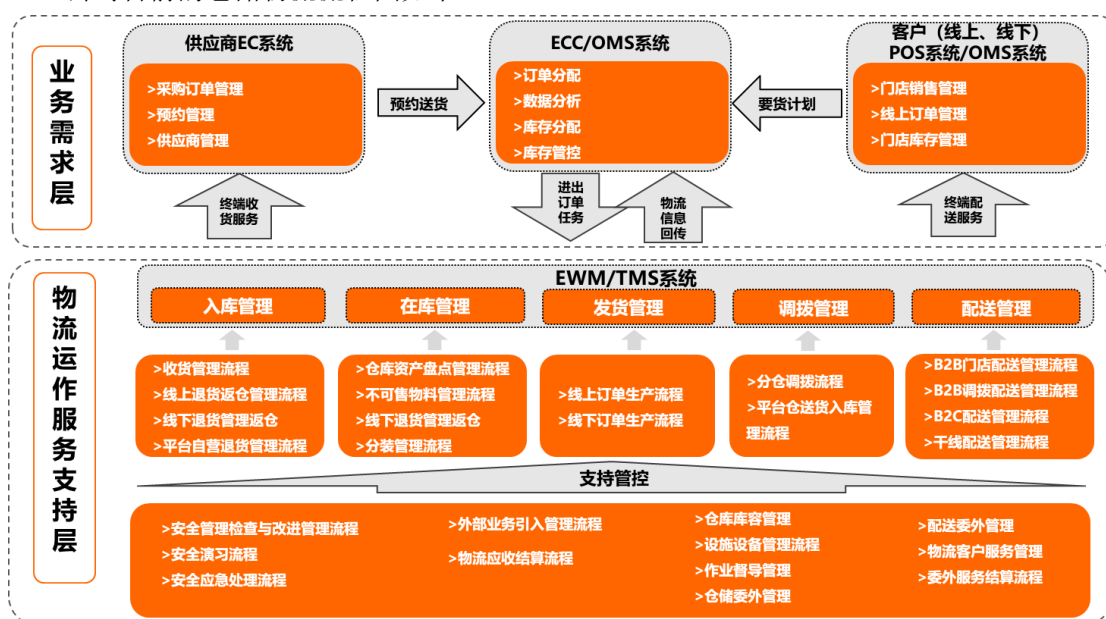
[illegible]

业务需求层

供应商EC系统
>采购订单管理
>预约管理
>供应商管理

预约送货

ECC/OMS系统
>订单分配
>数据分析
>库存分配
>库存管控

要货计划

客户（线上、线下）POS系统/OMS系统
>门店销售管理
>线上订单管理
>门店库存管理

终端收货服务

进出订单任务

物流信息回传

终端配送服务

物流运作服务支持层

EWM/TMS系统
入库管理
在库管理
发货管理
调拨管理
配送管理

>收货管理流程
>线上退货返仓管理流程
>线下退货管理返仓
>平台自营退货管理流程

>仓库资产盘点管理流程
>不可售物料管理流程
>线下退货管理返仓
>分装管理流程

>线上订单生产流程
>线下订单生产流程

>分仓调拨流程
>平台仓送货入库管理流程

>B2B门店配送管理流程
>B2B调拨配送管理流程
>B2C配送管理流程
>干线配送管理流程

支持管控

>安全管理检查与改进管理流程
>安全演习流程
>安全应急处理流程

>外部业务引入管理流程
>物流应收结算流程

>仓库库容管理
>设施设备管理流程
>作业督导管理
>仓储委外管理

>配送委外管理
>物流客户服务管理
>委外服务结算流程